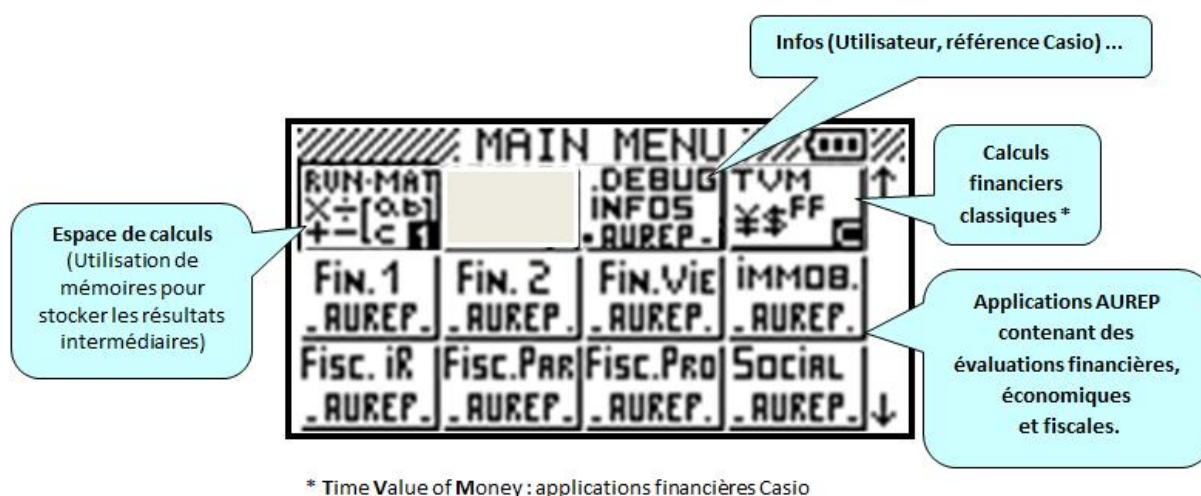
Infos (Utilisateur, référence Casio) ...

MAIN MENU

RUN·MAT
$\times \div$ [ab c]
$+-$ [c 1

.DEBUG
INFOS
.AUREP.

TVM
¥$FF

Calculs financiers classiques *

Espace de calculs (Utilisation de mémoires pour stocker les résultats intermédiaires)

Fin. 1
.AUREP.

Fin. 2
.AUREP.

Fin.Vie
.AUREP.

IMMOB.
.AUREP.

Fisc. IR
.AUREP.

Fisc.Par
.AUREP.

Fisc.Pro
.AUREP.

Social
.AUREP.

Applications AUREP contenant des évaluations financières, économiques et fiscales.

* Time Value of Money : applications financières Casio